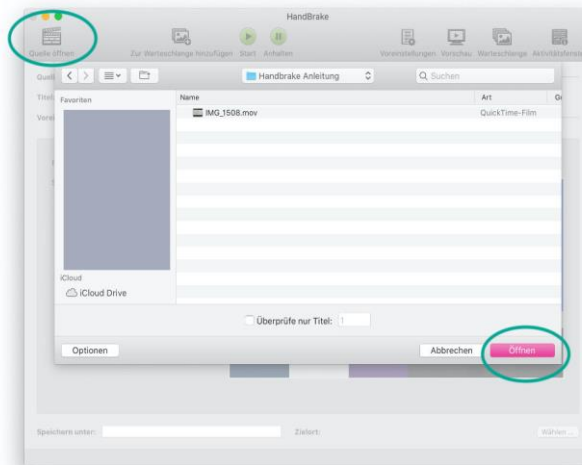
HandBrake

Quelle öffnen

Zur Warteschlange hinzufügen

Start

Anhalten

Voreinstellungen

Vorschau

Warteschlange

Aktivitätsfenster

Quell

Titel

Vorei

Handbrake Anleitung

Suchen

Favoriten

Name

Art

G

IMG_1508.mov

QuickTime-Film

iCloud

iCloud Drive

Überprüfe nur Titel: 1

Optionen

Abbrechen

Öffnen

Speichern unter:

Zielort:

Wählen ...